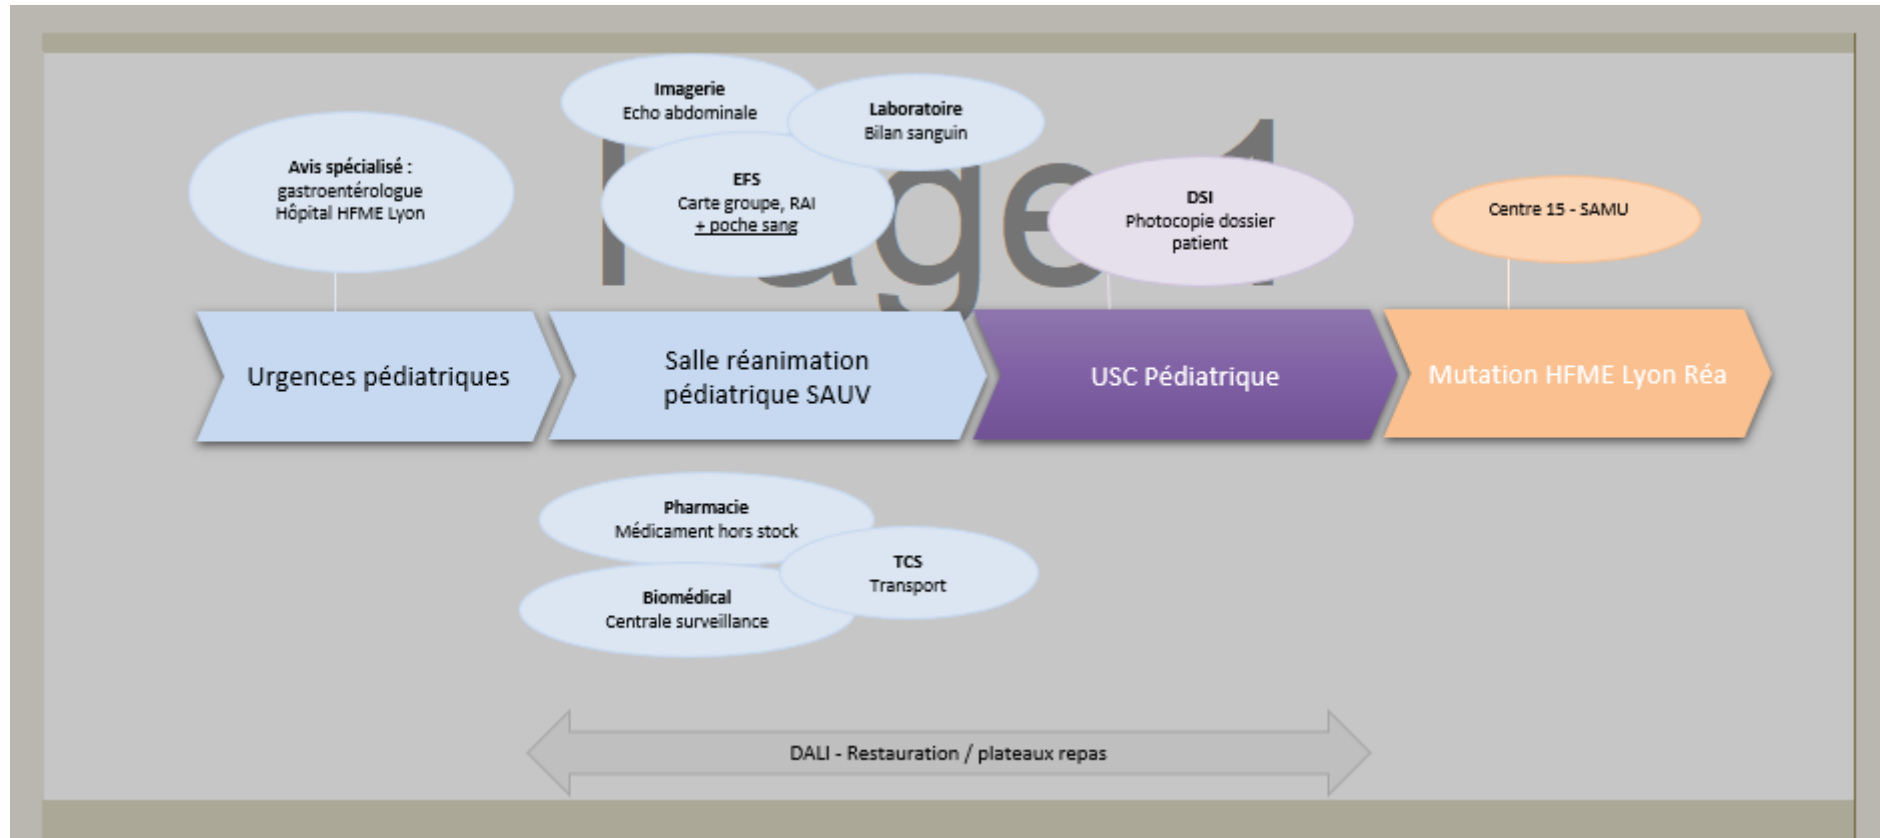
Imagerie
Echo abdominale

Laboratoire
Bilan sanguin

Avis spécialisé :
gastroentérologue
Hôpital HFME Lyon

EFS
Carte groupe, RAI
+ poche sang

Page 1

DSI
Photocopie dossier patient

Centre 15 - SAMU

Urgences pédiatriques

Salle réanimation pédiatrique SAUV

USC Pédiatrique

Mutation HFME Lyon Réa

Pharmacie
Médicament hors stock

TCS
Transport

Biomédical
Centrale surveillance

DALI - Restauration / plateaux repas